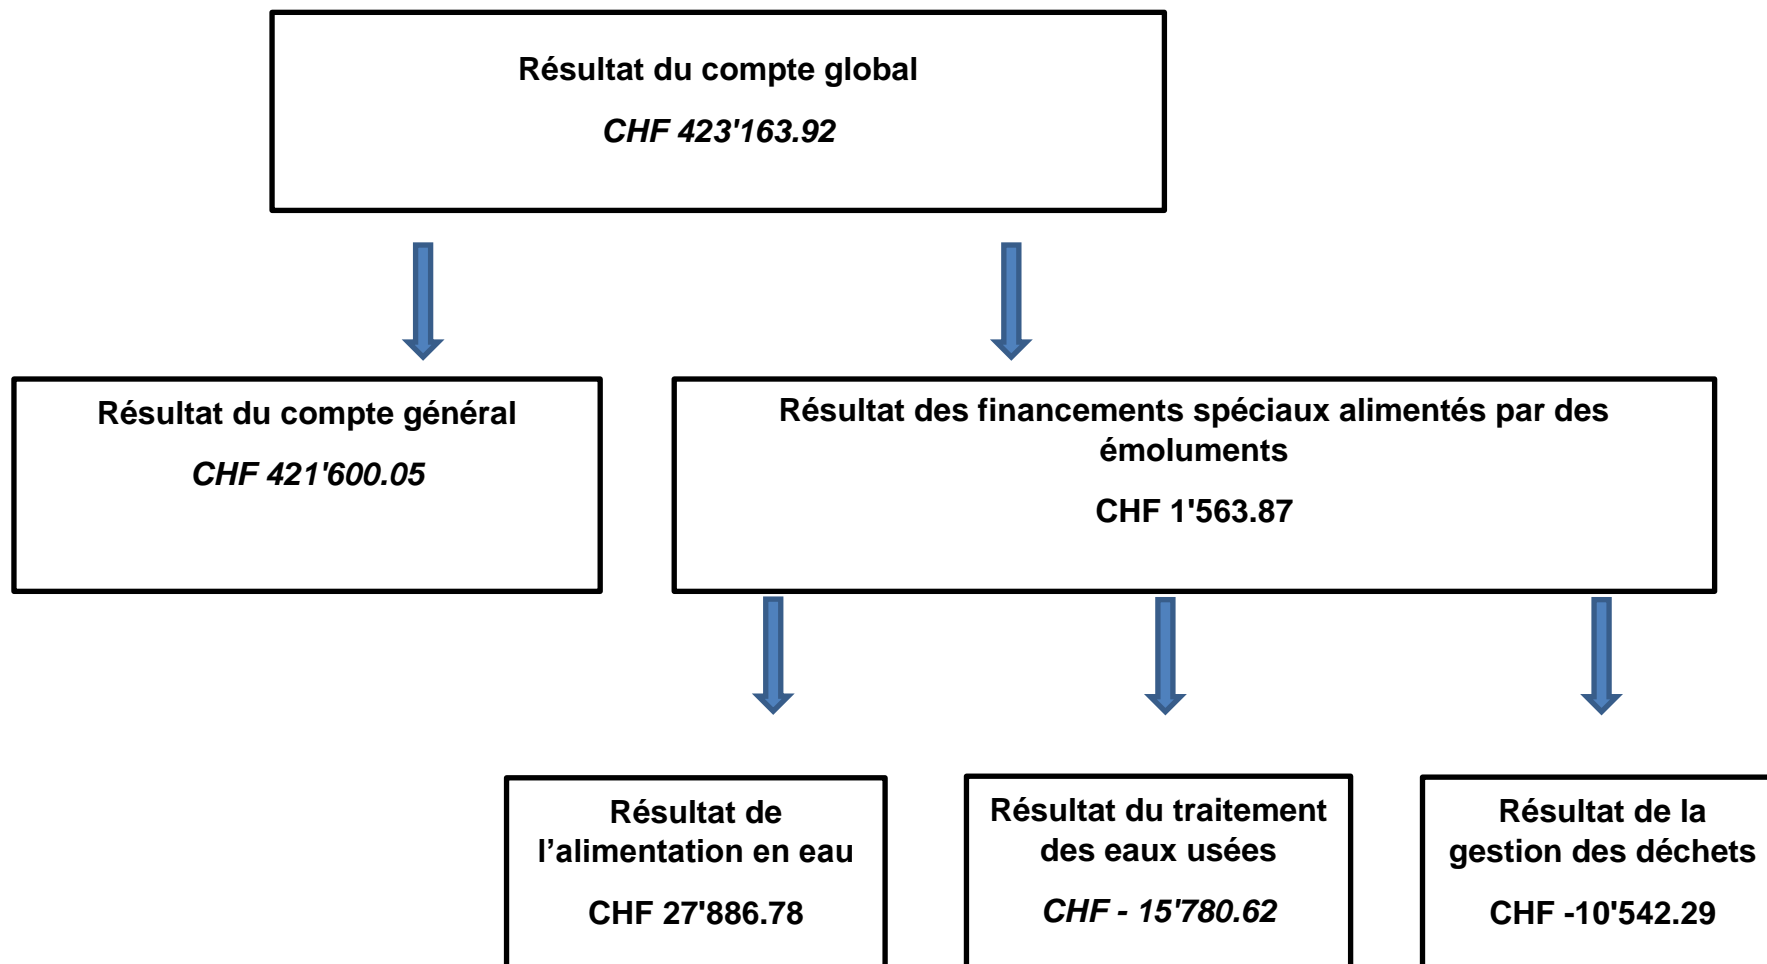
Résultat du compte global

CHF 423'163.92

Résultat du compte général

CHF 421'600.05

Résultat des financements spéciaux alimentés par des émoluments

CHF 1'563.87

Résultat de l’alimentation en eau

CHF 27'886.78

Résultat du traitement des eaux usées

CHF - 15'780.62

Résultat de la gestion des déchets

CHF -10'542.29